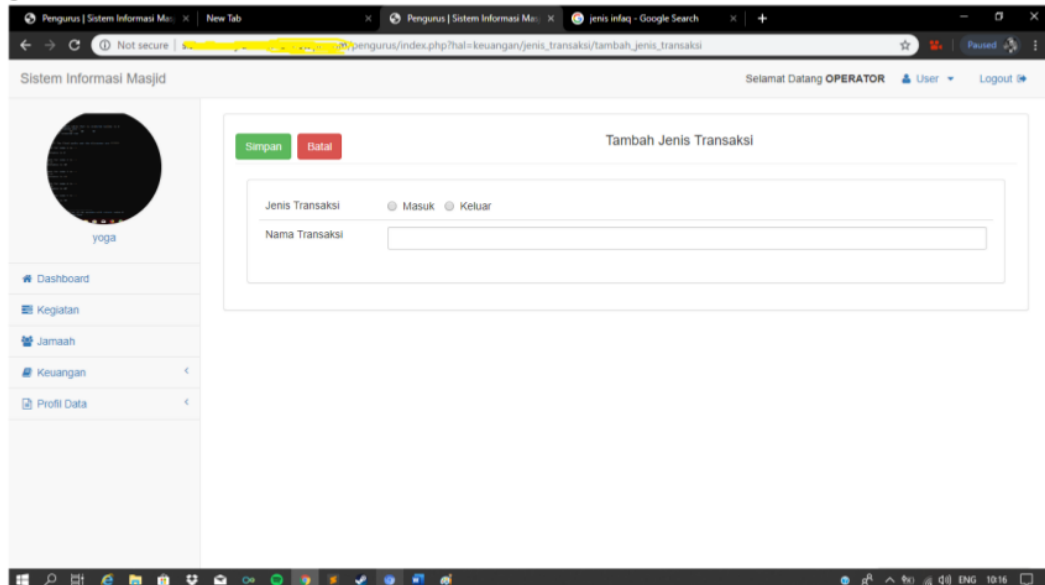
Pengurus | Sistem Informasi Mas ×
New Tab ×
Pengurus | Sistem Informasi Mas ×
jenis infaq - Google Search ×

Not secure | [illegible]/pengurus/index.php?hal=keuangan/jenis_transaksi/tambah_jenis_transaksi

Paused

Sistem Informasi Masjid

Selamat Datang OPERATOR User Logout

yoga

Dashboard
Kegiatan
Jamaah
Keuangan
Profil Data

Simpan Batal

Tambah Jenis Transaksi

Jenis Transaksi Masuk Keluar
Nama Transaksi

ENG 10:16